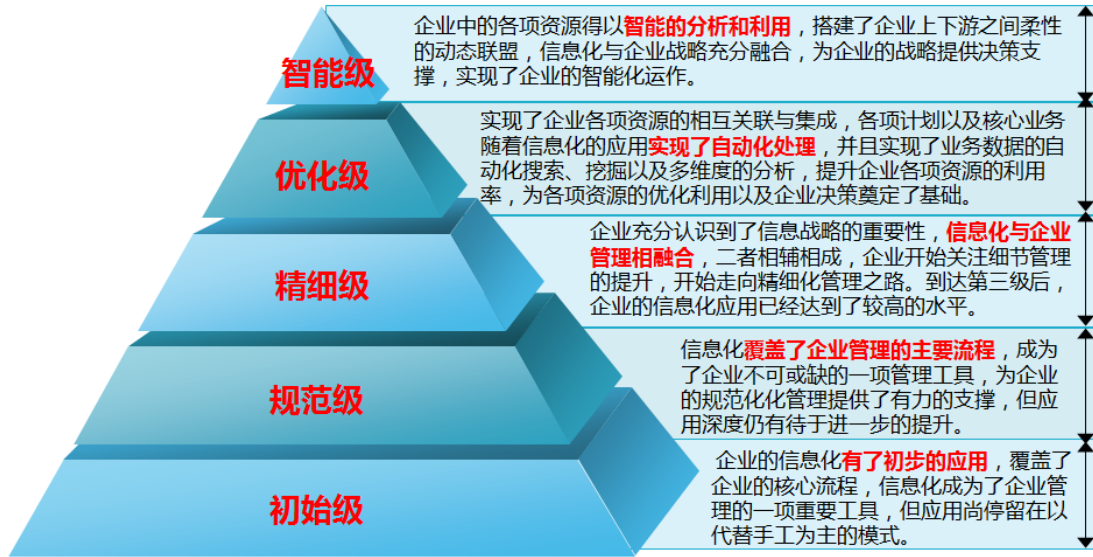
智能级

企业中的各项资源得以智能的分析和利用，搭建了企业上下游之间柔性的动态联盟，信息化与企业战略充分融合，为企业的战略提供决策支撑，实现了企业的智能化运作。

优化级

实现了企业各项资源的相互关联与集成，各项计划以及核心业务随着信息化的应用实现了自动化处理，并且实现了业务数据的自动化搜索、挖掘以及多维度的分析，提升企业各项资源的利用率，为各项资源的优化利用以及企业决策奠定了基础。

精细级

企业充分认识到了信息战略的重要性，信息化与企业管理相融合，二者相辅相成，企业开始关注细节管理的提升，开始走向精细化管理之路。到达第三级后，企业的信息化应用已经达到了较高的水平。

规范级

信息化覆盖了企业管理的主要流程，成为了企业不可或缺的一项管理工具，为企业的规范化管理提供了有力的支撑，但应用深度仍有待于进一步的提升。

初始级

企业的信息化有了初步的应用，覆盖了企业的核心流程，信息化成为了企业管理的一项重要工具，但应用尚停留在以代替手工为主的模式。